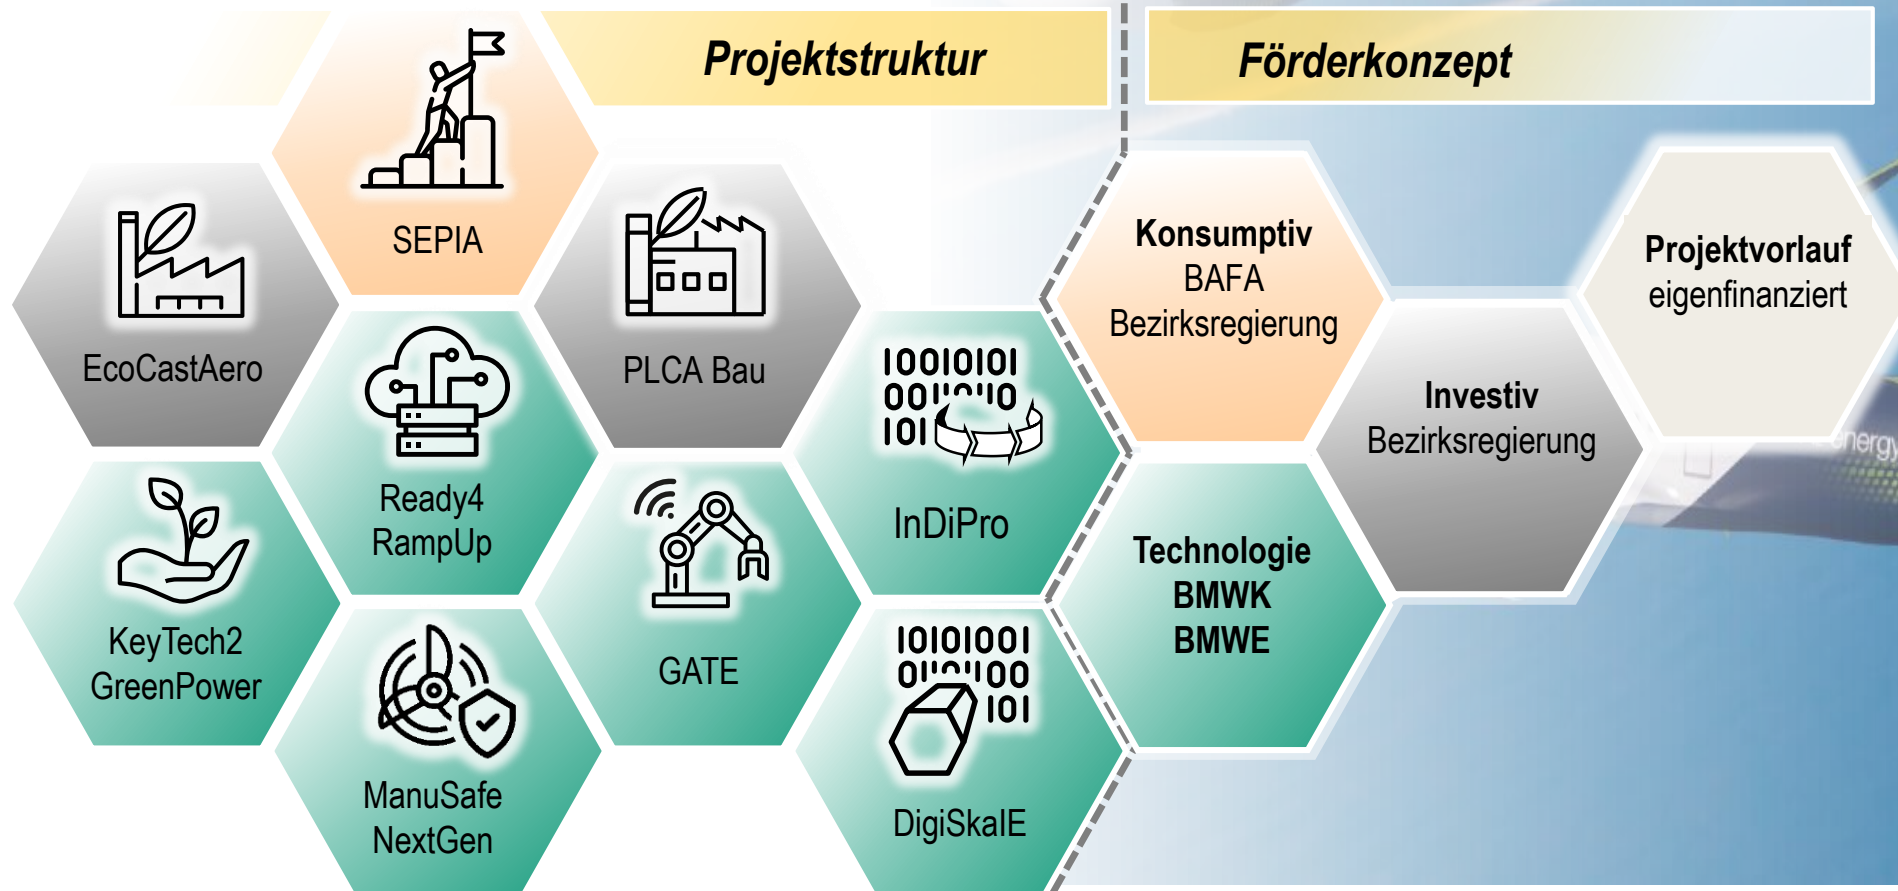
Projektstruktur

Förderkonzept

SEPIA

EcoCastAero

PLCA Bau

Ready4 RampUp

InDiPro

KeyTech2 GreenPower

GATE

ManuSafe NextGen

DigiSkalE

**Konsumptiv**
BAFA
Bezirksregierung

**Projektvorlauf**
eigenfinanziert

**Investiv**
Bezirksregierung

**Technologie**
**BMWK**
**BMWE**